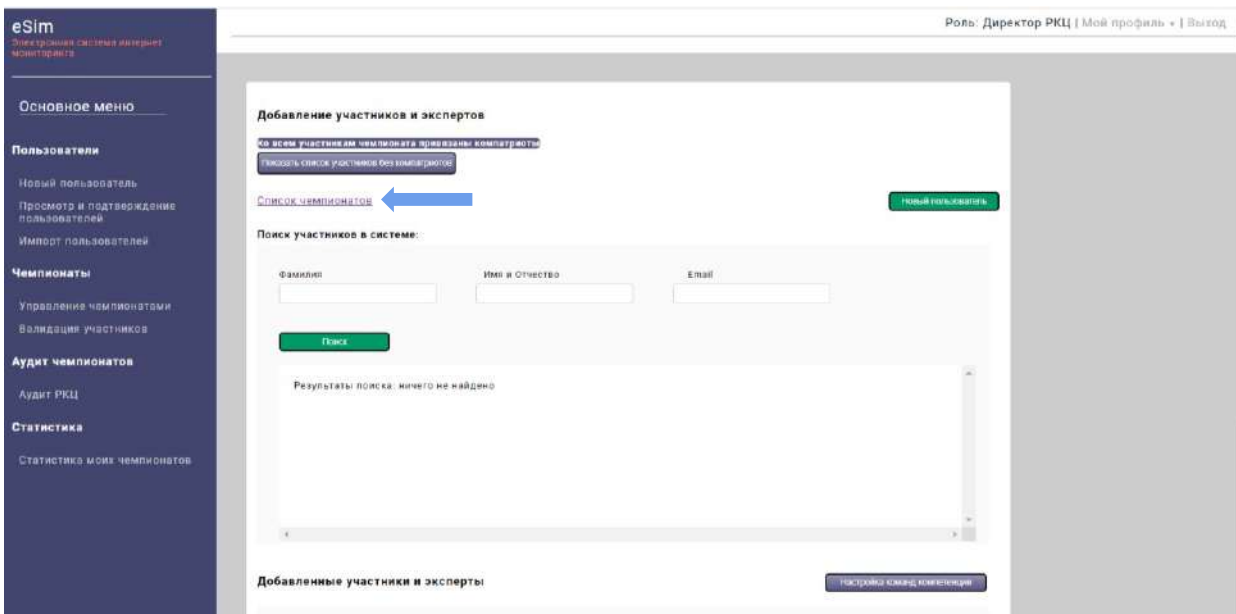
eSim
Электронная система интернет мониторинга

Основное меню

Пользователи

Новый пользователь

Просмотр и подтверждение пользователей

Импорт пользователей

Чемпионаты

Управление чемпионатами

Валидация участников

Аудит чемпионатов

Аудит РКЦ

Статистика

Статистика моих чемпионатов

Роль: Директор РКЦ | Мой профиль ▾ | Выход

Добавление участников и экспертов

Ко всем участникам чемпионата привязаны компатриоты

Показать список участников без компатриотов

Список чемпионатов

Новый пользователь

Поиск участников в системе:

Фамилия

Имя и Отчество

Email

Поиск

Результаты поиска: ничего не найдено

Добавленные участники и эксперты

Настройка команд компетенции